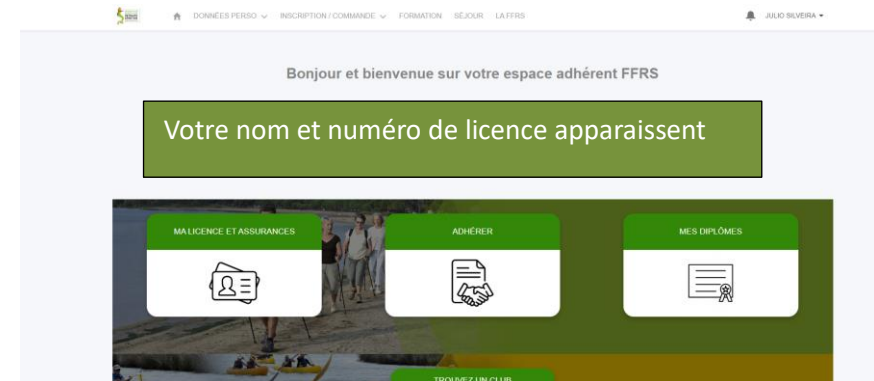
DONNÉES PERSO ∨ INSCRIPTION / COMMANDE ∨ FORMATION SÉJOUR LA FFRS

JULIO SILVEIRA ▾

Bonjour et bienvenue sur votre espace adhérent FFRS

Votre nom et numéro de licence apparaissent

MA LICENCE ET ASSURANCES

ADHÉRER

MES DIPLÔMES

TROUVEZ UN CLUB